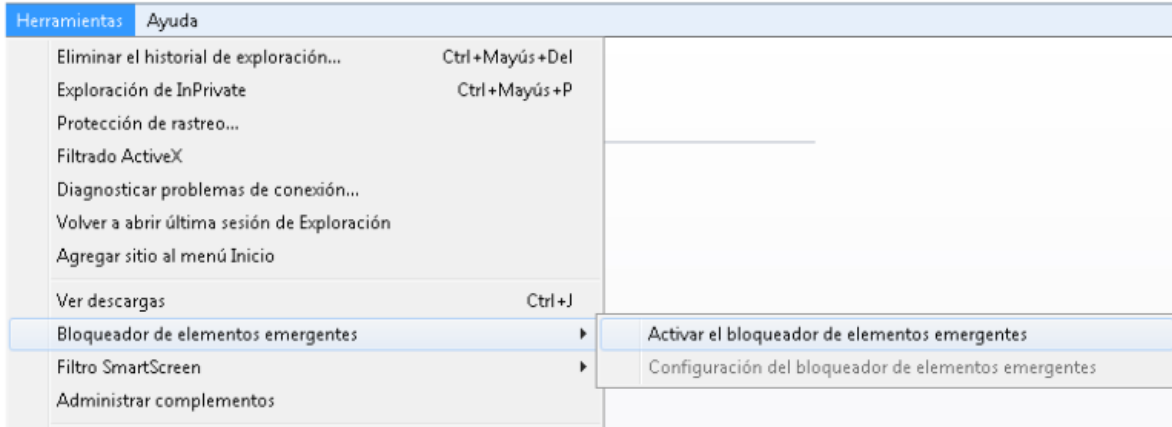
Herramientas Ayuda

Eliminar el historial de exploración... Ctrl+Mayús+Del
Exploración de InPrivate Ctrl+Mayús+P
Protección de rastreo...
Filtrado ActiveX
Diagnosticar problemas de conexión...
Volver a abrir última sesión de Exploración
Agregar sitio al menú Inicio
Ver descargas Ctrl+J
Bloqueador de elementos emergentes
Filtro SmartScreen
Administrar complementos

Activar el bloqueador de elementos emergentes
Configuración del bloqueador de elementos emergentes